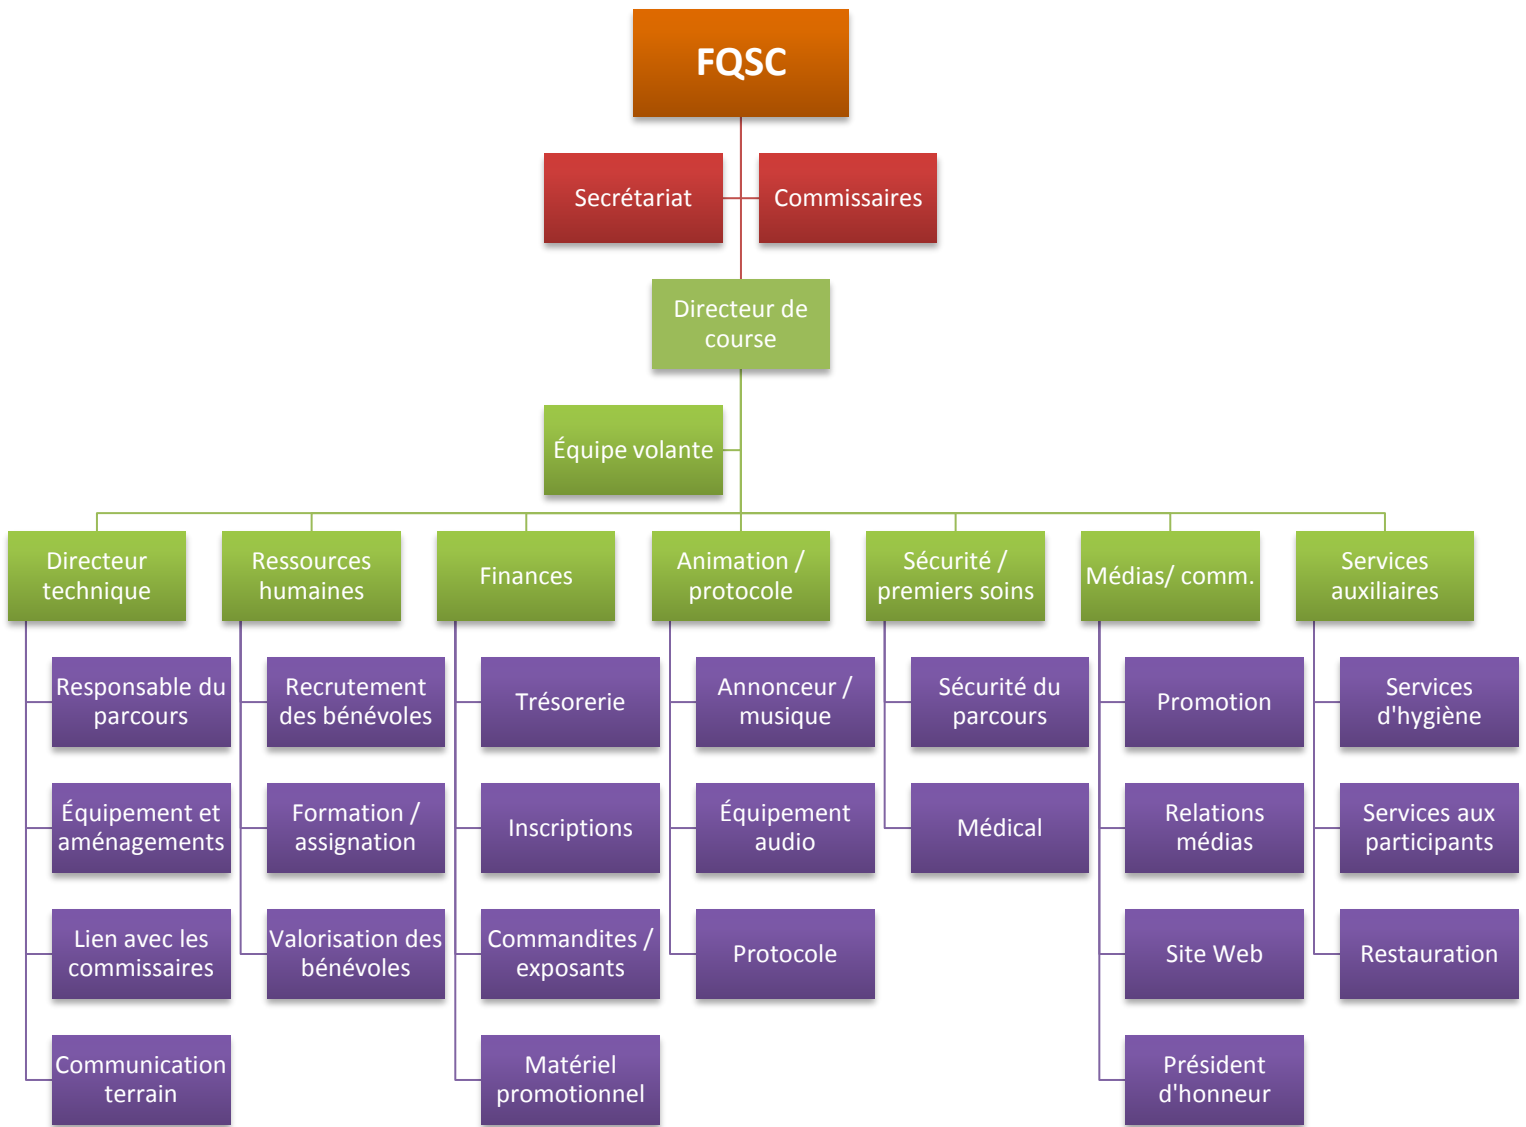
FQSC

Secrétariat

Commissaires

Directeur de course

Équipe volante

Directeur technique

Responsable du parcours

Équipement et aménagements

Lien avec les commissaires

Communication terrain

Ressources humaines

Recrutement des bénévoles

Formation / assignation

Valorisation des bénévoles

Finances

Trésorerie

Inscriptions

Commandites / exposants

Matériel promotionnel

Animation / protocole

Annonceur / musique

Équipement audio

Protocole

Sécurité / premiers soins

Sécurité du parcours

Médical

Médias/ comm.

Promotion

Relations médias

Site Web

Président d'honneur

Services auxiliaires

Services d'hygiène

Services aux participants

Restauration